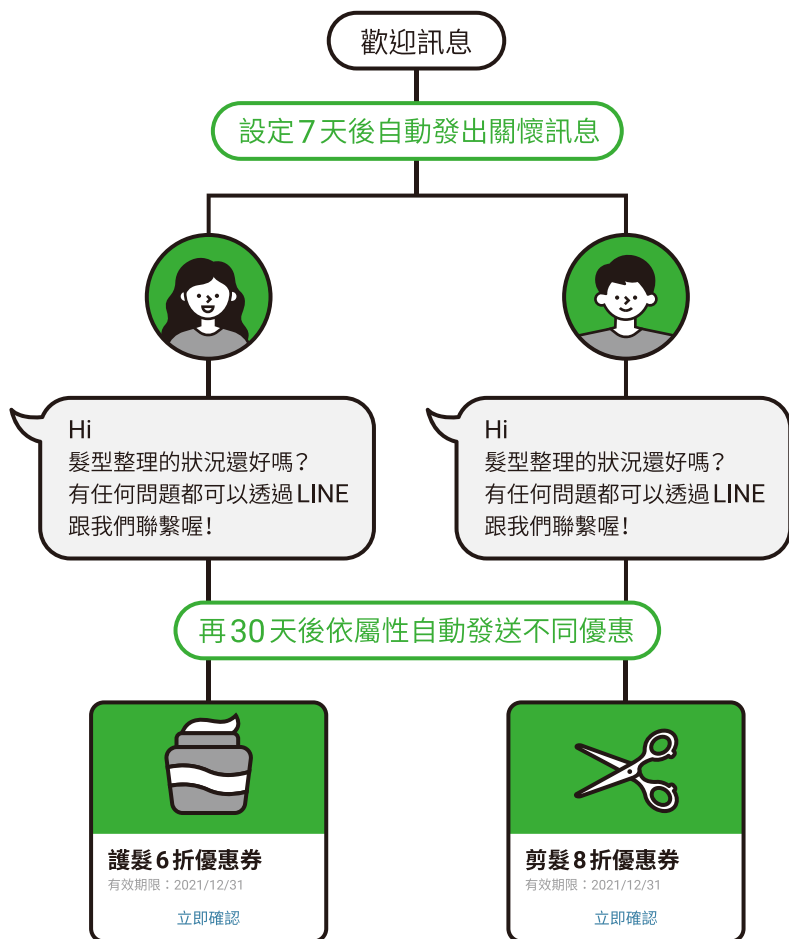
歡迎訊息

設定 7 天後自動發出關懷訊息

Hi
髮型整理的狀況還好嗎？
有任何問題都可以透過 LINE
跟我們聯繫喔！

Hi
髮型整理的狀況還好嗎？
有任何問題都可以透過 LINE
跟我們聯繫喔！

再 30 天後依屬性自動發送不同優惠

護髮 6 折優惠券
有效期限：2021/12/31
立即確認

剪髮 8 折優惠券
有效期限：2021/12/31
立即確認